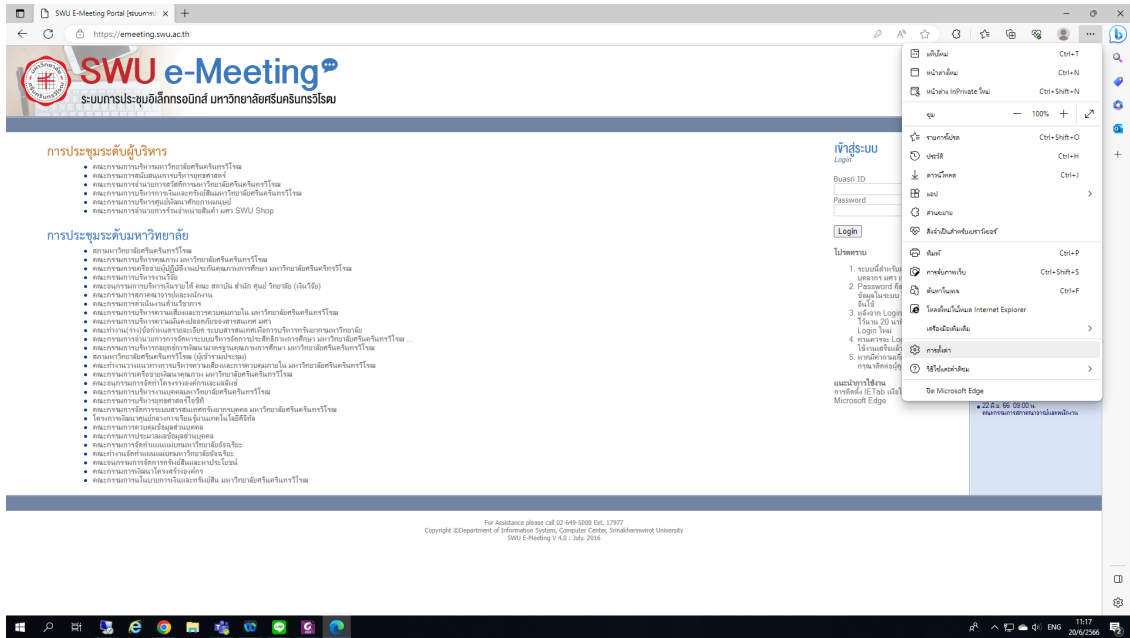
SWU E-Meeting Portal [ระบบการ... ×
https://emeeting.swu.ac.th

SWU e-Meeting
ระบบการประชุมอิเล็กทรอนิกส์ มหาวิทยาลัยศรีนครินทรวิโรฒ

การประชุมระดับผู้บริหาร
• คณะกรรมการบริหารมหาวิทยาลัยศรีนครินทรวิโรฒ
• คณะกรรมการส่งเสริมการบริหารบุคลากร
• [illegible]
• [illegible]
• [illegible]
• คณะกรรมการบริหารศูนย์การแพทย์
• คณะกรรมการอำนวยการร้านจำหน่ายสินค้า มศว SWU Shop

การประชุมระดับมหาวิทยาลัย
• สภามหาวิทยาลัยศรีนครินทรวิโรฒ
• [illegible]

เข้าสู่ระบบ
Login
Buasri ID
Password
Login
โปรดทราบ
1. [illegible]
2. Password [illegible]
3. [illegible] Login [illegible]
4. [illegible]
5. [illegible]
แนะนำการใช้งาน
Microsoft Edge
• 22 ก.ย. 65 09:00 น.

แท็บใหม่ Ctrl+T
หน้าต่างใหม่ Ctrl+N
หน้าต่าง InPrivate ใหม่ Ctrl+Shift+N
ซูม — 100% +
รายการโปรด Ctrl+Shift+O
ประวัติ Ctrl+H
ดาวน์โหลด Ctrl+J
แอป
ส่วนขยาย
สิ่งจำเป็นสำหรับเบราว์เซอร์
พิมพ์ Ctrl+P
การจับภาพเว็บ Ctrl+Shift+S
ค้นหาในหน้า Ctrl+F
โหลดซ้ำในโหมด Internet Explorer
เครื่องมือเพิ่มเติม
การตั้งค่า
วิธีใช้และคำติชม
ปิด Microsoft Edge

For Assistance please call 02-649-5000 Ext. 17977
Copyright ©Department of Information System, Computer Center, Srinakharinwirot University
SWU E-Meeting V 4.0 : July, 2016

ENG 11:17 20/6/2566